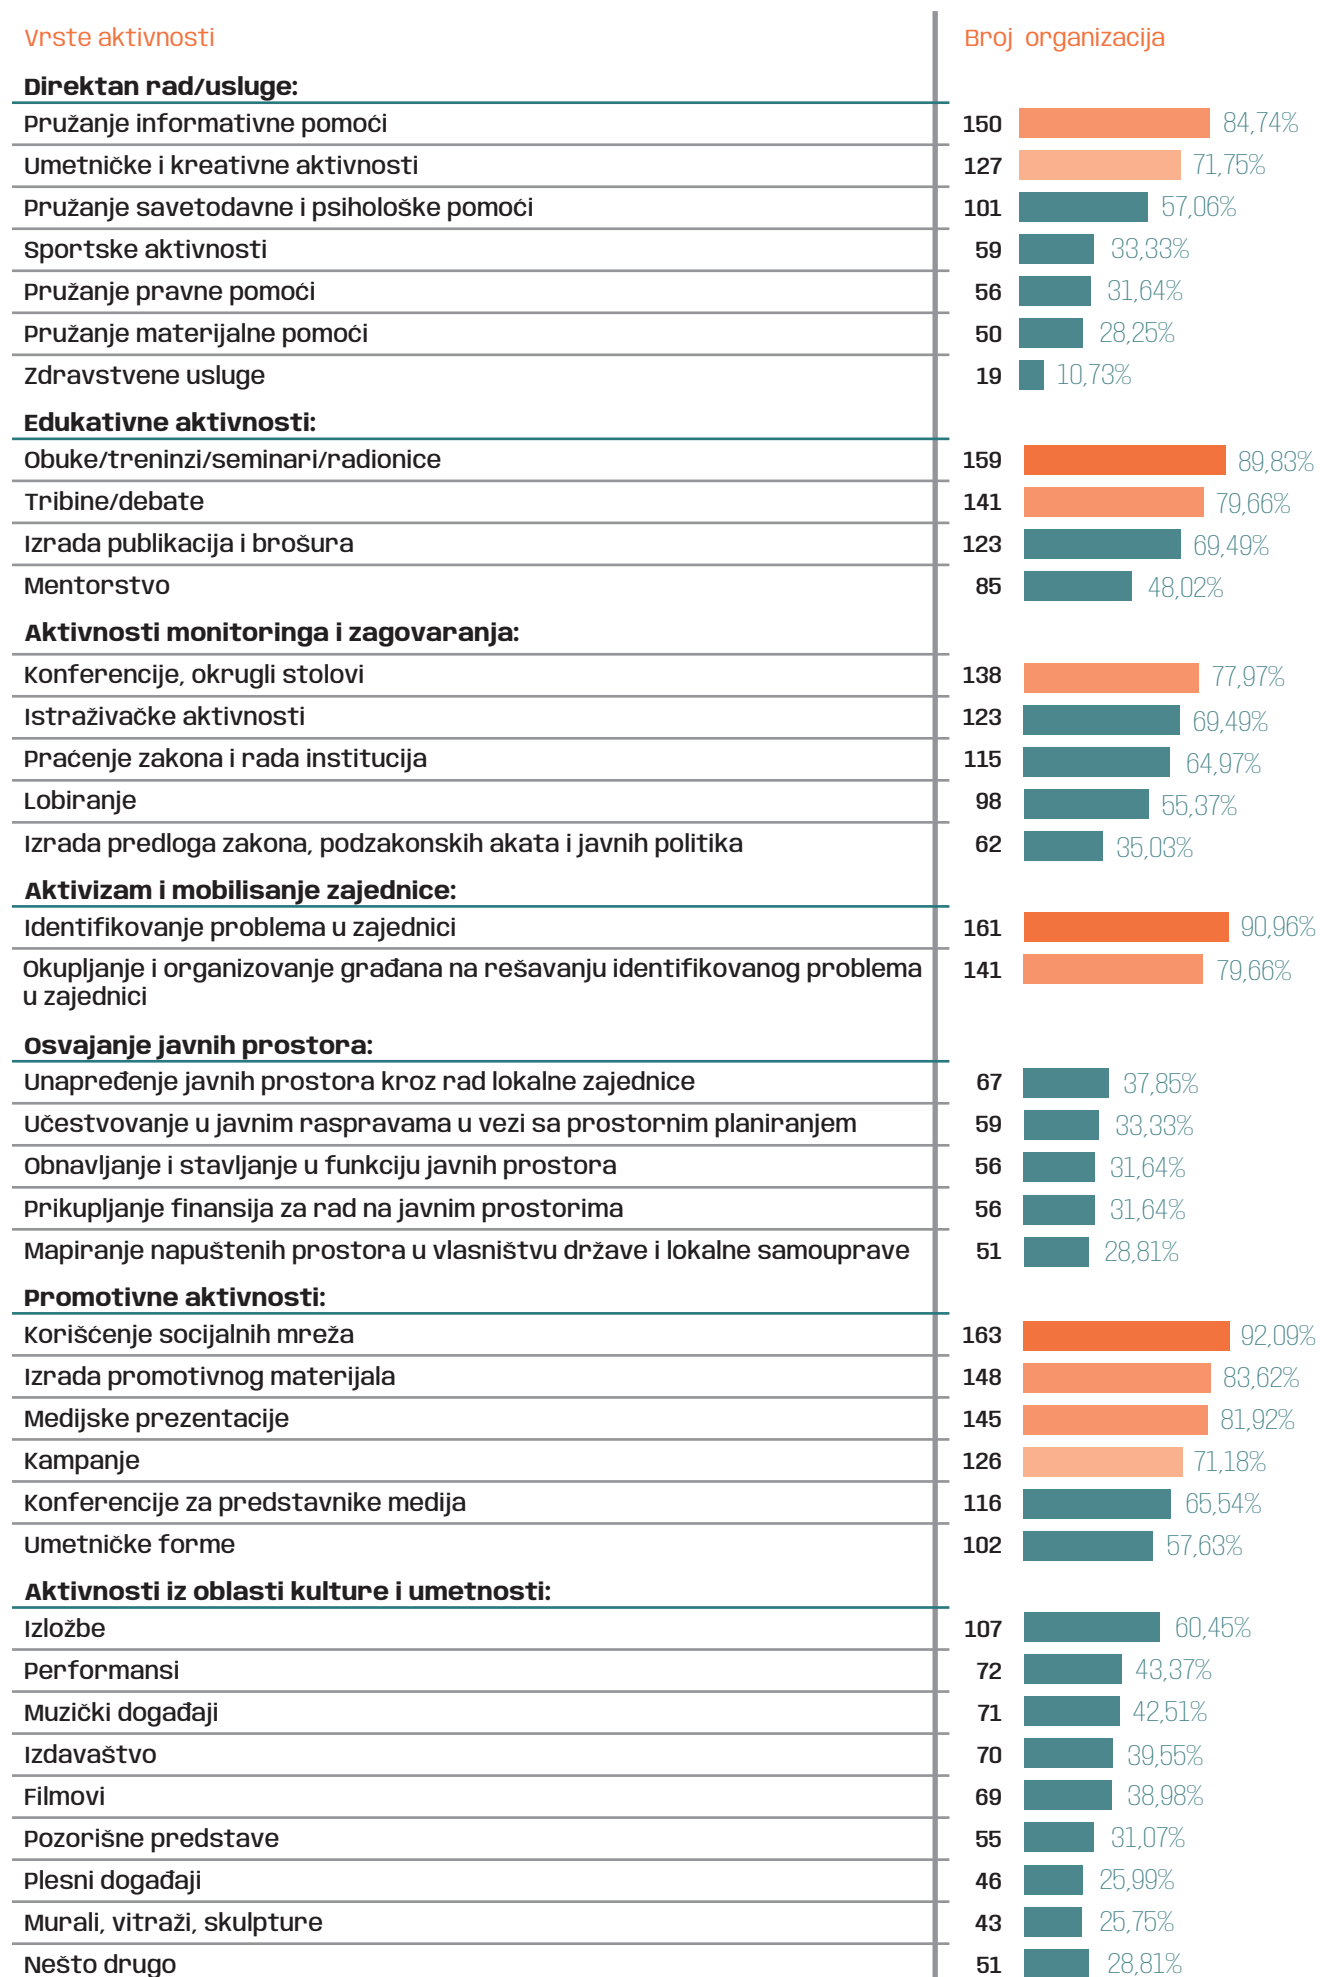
| Vrste aktivnosti | Broj organizacija | |
|---|---|---|
| **Direktan rad/usluge:** | | |
| Pružanje informativne pomoći | 150 | 84,74% |
| Umetničke i kreativne aktivnosti | 127 | 71,75% |
| Pružanje savetodavne i psihološke pomoći | 101 | 57,06% |
| Sportske aktivnosti | 59 | 33,33% |
| Pružanje pravne pomoći | 56 | 31,64% |
| Pružanje materijalne pomoći | 50 | 28,25% |
| Zdravstvene usluge | 19 | 10,73% |
| **Edukativne aktivnosti:** | | |
| Obuke/treninzi/seminari/radionice | 159 | 89,83% |
| Tribine/debate | 141 | 79,66% |
| Izrada publikacija i brošura | 123 | 69,49% |
| Mentorstvo | 85 | 48,02% |
| **Aktivnosti monitoringa i zagovaranja:** | | |
| Konferencije, okrugli stolovi | 138 | 77,97% |
| Istraživačke aktivnosti | 123 | 69,49% |
| Praćenje zakona i rada institucija | 115 | 64,97% |
| Lobiranje | 98 | 55,37% |
| Izrada predloga zakona, podzakonskih akata i javnih politika | 62 | 35,03% |
| **Aktivizam i mobilisanje zajednice:** | | |
| Identifikovanje problema u zajednici | 161 | 90,96% |
| Okupljanje i organizovanje građana na rešavanju identifikovanog problema u zajednici | 141 | 79,66% |
| **Osvajanje javnih prostora:** | | |
| Unapređenje javnih prostora kroz rad lokalne zajednice | 67 | 37,85% |
| Učestvovanje u javnim raspravama u vezi sa prostornim planiranjem | 59 | 33,33% |
| Obnavljanje i stavljanje u funkciju javnih prostora | 56 | 31,64% |
| Prikupljanje finansija za rad na javnim prostorima | 56 | 31,64% |
| Mapiranje napuštenih prostora u vlasništvu države i lokalne samouprave | 51 | 28,81% |
| **Promotivne aktivnosti:** | | |
| Korišćenje socijalnih mreža | 163 | 92,09% |
| Izrada promotivnog materijala | 148 | 83,62% |
| Medijske prezentacije | 145 | 81,92% |
| Kampanje | 126 | 71,18% |
| Konferencije za predstavnike medija | 116 | 65,54% |
| Umetničke forme | 102 | 57,63% |
| **Aktivnosti iz oblasti kulture i umetnosti:** | | |
| Izložbe | 107 | 60,45% |
| Performansi | 72 | 43,37% |
| Muzički događaji | 71 | 42,51% |
| Izdavaštvo | 70 | 39,55% |
| Filmovi | 69 | 38,98% |
| Pozorišne predstave | 55 | 31,07% |
| Plesni događaji | 46 | 25,99% |
| Murali, vitraži, skulpture | 43 | 25,75% |
| Nešto drugo | 51 | 28,81% |